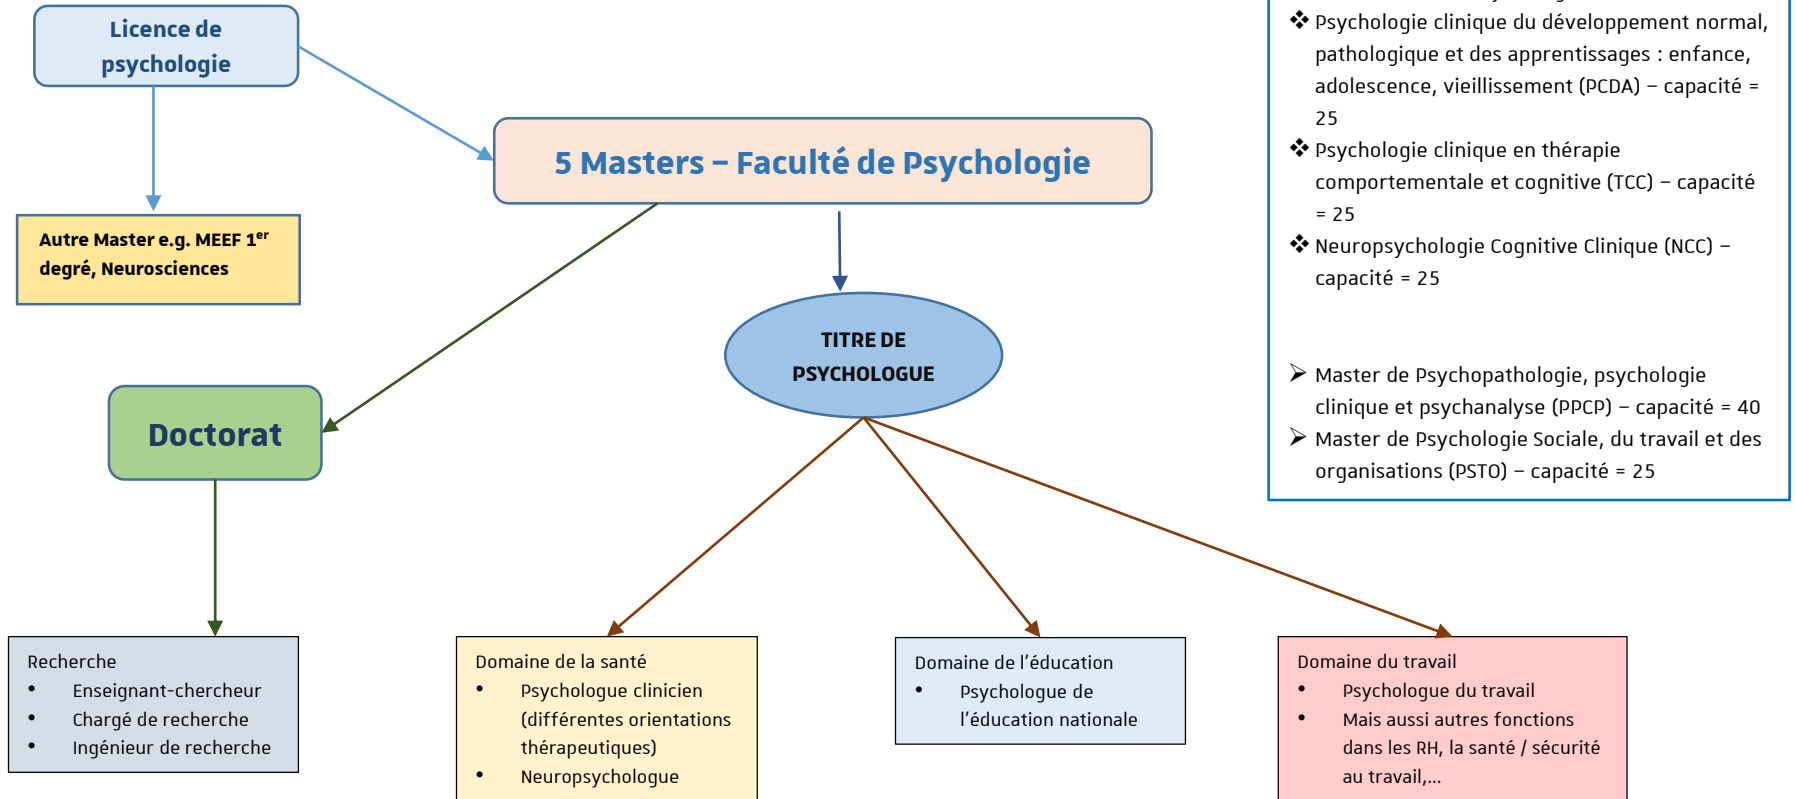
Licence de psychologie

Autre Master e.g. MEEF 1$^{er}$ degré, Neurosciences

5 Masters – Faculté de Psychologie

❖ Psychologie clinique du développement normal, pathologique et des apprentissages : enfance, adolescence, vieillissement (PCDA) – capacité = 25
❖ Psychologie clinique en thérapie comportementale et cognitive (TCC) – capacité = 25
❖ Neuropsychologie Cognitive Clinique (NCC) – capacité = 25

➢ Master de Psychopathologie, psychologie clinique et psychanalyse (PPCP) – capacité = 40
➢ Master de Psychologie Sociale, du travail et des organisations (PSTO) – capacité = 25

TITRE DE PSYCHOLOGUE

Doctorat

Recherche
• Enseignant-chercheur
• Chargé de recherche
• Ingénieur de recherche

Domaine de la santé
• Psychologue clinicien (différentes orientations thérapeutiques)
• Neuropsychologue

Domaine de l'éducation
• Psychologue de l'éducation nationale

Domaine du travail
• Psychologue du travail
• Mais aussi autres fonctions dans les RH, la santé / sécurité au travail,...